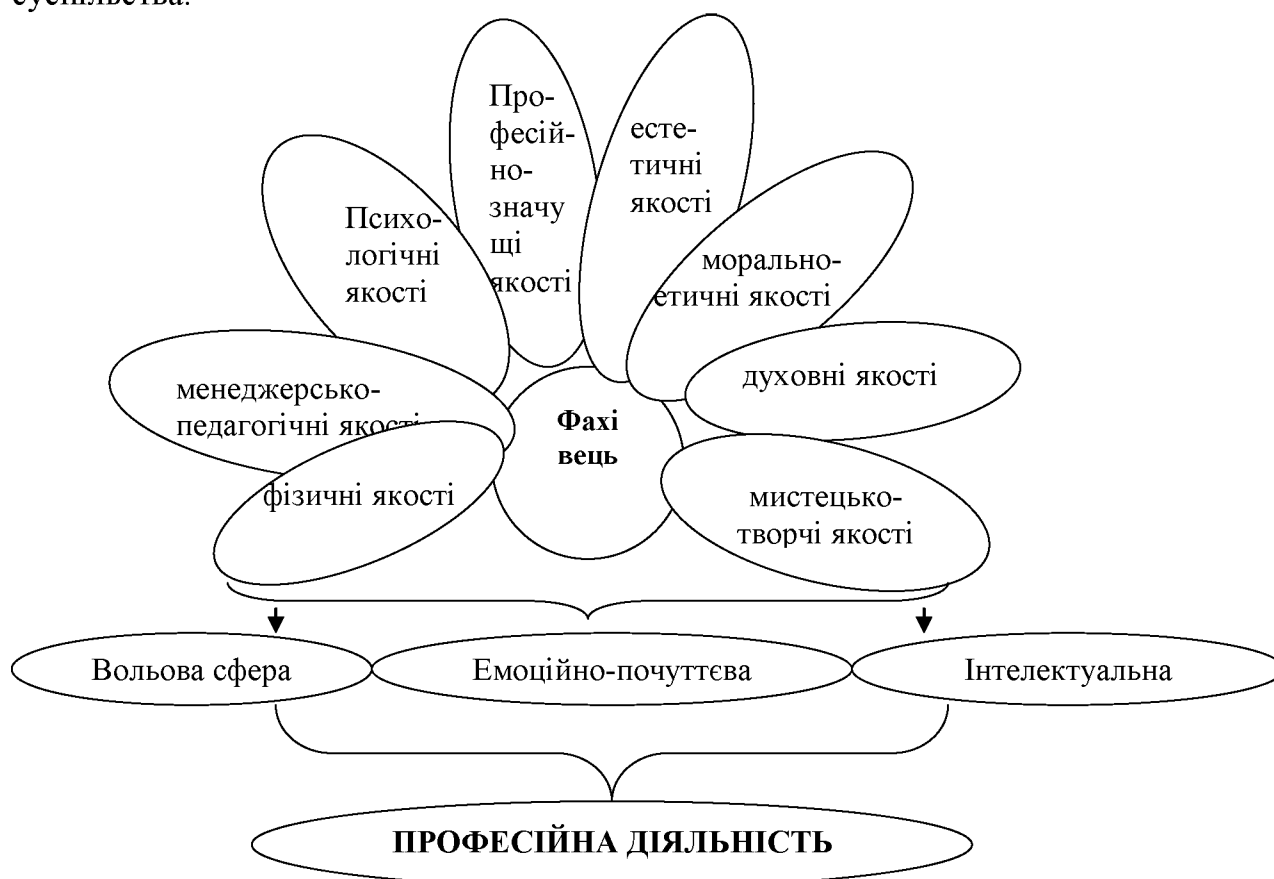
суспільства.

Професійнозначущі якості

естетичні якості

Психологічні якості

моральноетичні якості

духовні якості

менеджерськопедагогічні якості

Фахівець

фізичні якості

мистецькотворчі якості

Вольова сфера

Емоційно-почуттєва

Інтелектуальна

ПРОФЕСІЙНА ДІЯЛЬНІСТЬ